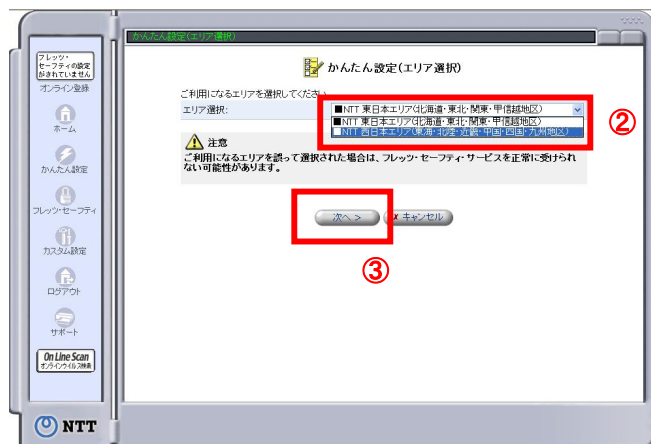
かんたん設定(エリア選択)

フレッツ・セーフティの設定がされていません
オンライン登録
ホーム
かんたん設定
フレッツ・セーフティ
カスタム設定
ログアウト
サポート
On Line Scan
オンラインウイルス検索

かんたん設定(エリア選択)

ご利用になるエリアを選択してください
エリア選択:
■NTT 東日本エリア(北海道・東北・関東・甲信越地区)
■NTT 東日本エリア(北海道・東北・関東・甲信越地区)
■NTT 西日本エリア(東海・北陸・近畿・中国・四国・九州地区)

②

注意
ご利用になるエリアを誤って選択された場合は、フレッツ・セーフティ・サービスを正常に受けられない可能性があります。

次へ >
× キャンセル

③

NTT